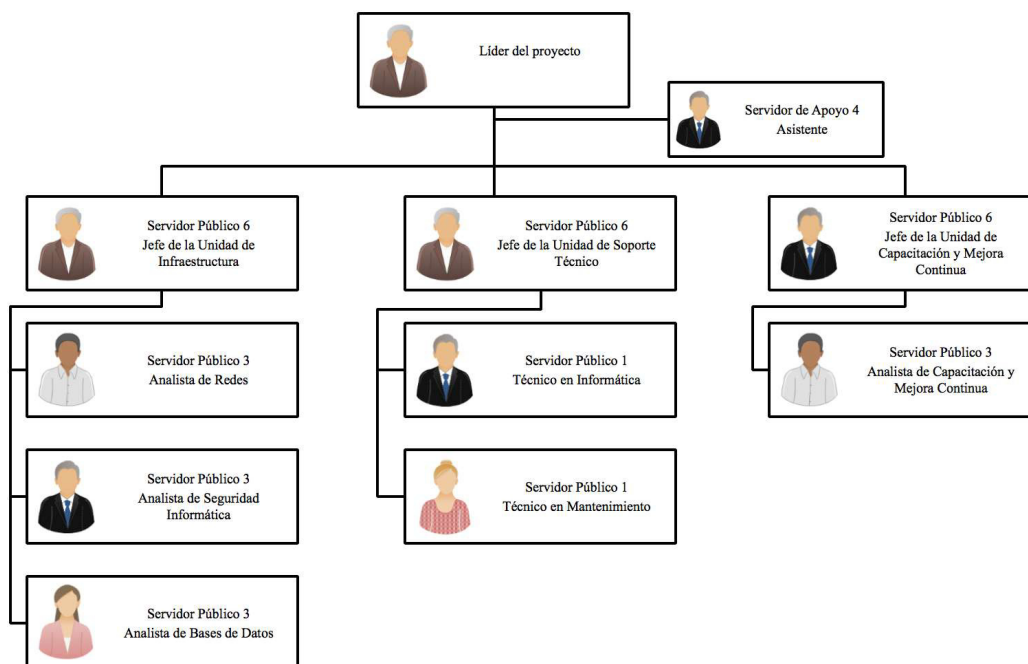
Líder del proyecto

Servidor de Apoyo 4
Asistente

Servidor Público 6
Jefe de la Unidad de Infraestructura

Servidor Público 6
Jefe de la Unidad de Soporte Técnico

Servidor Público 6
Jefe de la Unidad de Capacitación y Mejora Continua

Servidor Público 3
Analista de Redes

Servidor Público 3
Analista de Seguridad Informática

Servidor Público 3
Analista de Bases de Datos

Servidor Público 1
Técnico en Informática

Servidor Público 1
Técnico en Mantenimiento

Servidor Público 3
Analista de Capacitación y Mejora Continua